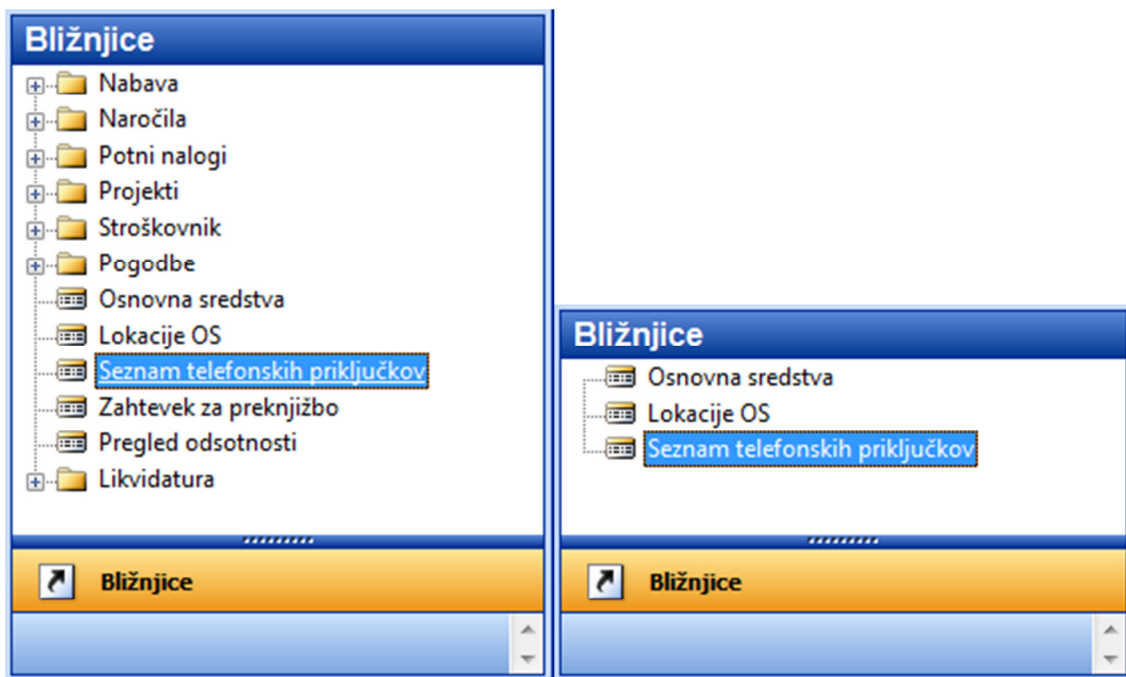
Bližnjice

Nabava
Naročila
Potni nalogi
Projekti
Stroškovnik
Pogodbe
Osnovna sredstva
Lokacije OS
Seznam telefonskih priključkov
Zahtevek za preknjižbo
Pregled odsotnosti
Likvidatura

Bližnjice

Bližnjice

Osnovna sredstva
Lokacije OS
Seznam telefonskih priključkov

Bližnjice